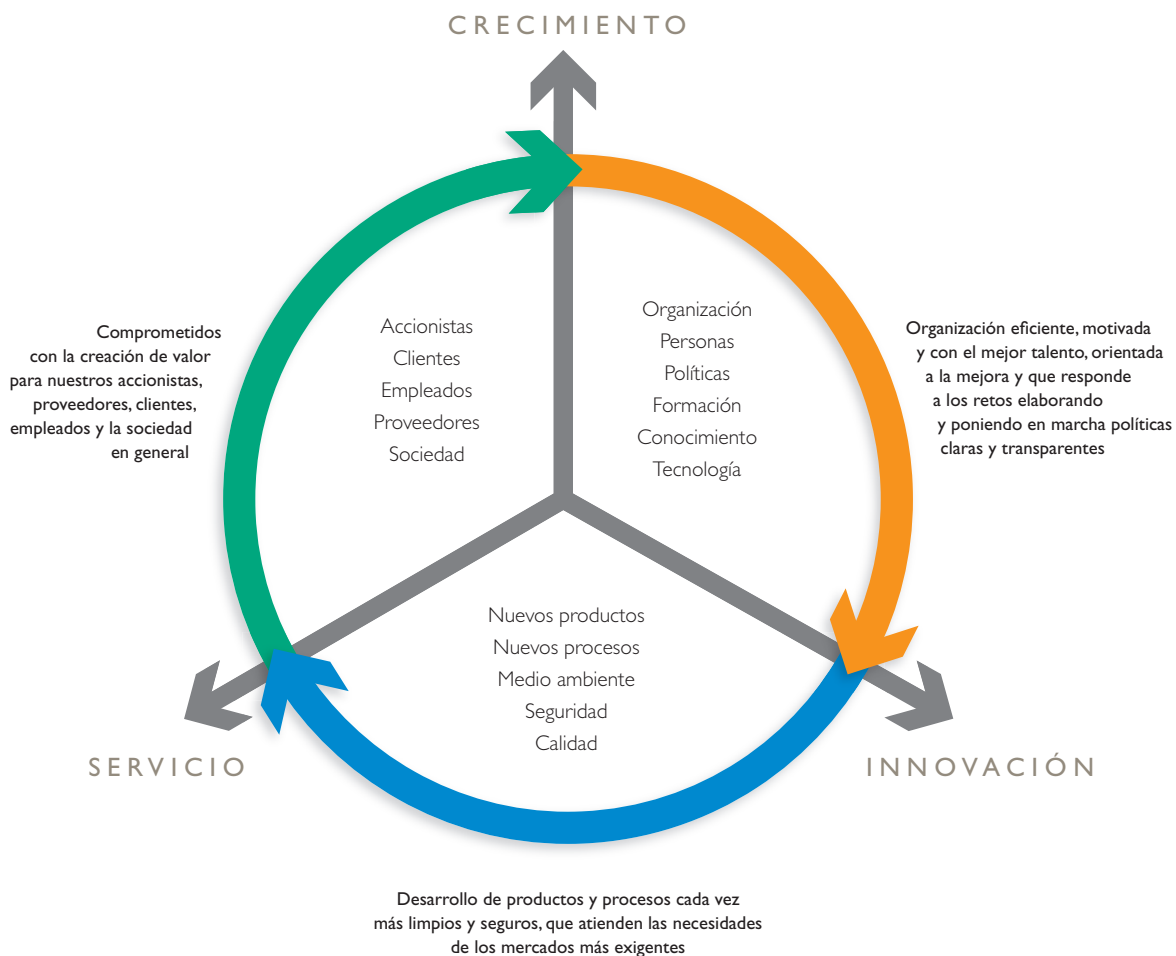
CRECIMIENTO

Comprometidos con la creación de valor para nuestros accionistas, proveedores, clientes, empleados y la sociedad en general

Accionistas
Clientes
Empleados
Proveedores
Sociedad

Organización
Personas
Políticas
Formación
Conocimiento
Tecnología

Organización eficiente, motivada y con el mejor talento, orientada a la mejora y que responde a los retos elaborando y poniendo en marcha políticas claras y transparentes

Nuevos productos
Nuevos procesos
Medio ambiente
Seguridad
Calidad

SERVICIO

INNOVACIÓN

Desarrollo de productos y procesos cada vez más limpios y seguros, que atienden las necesidades de los mercados más exigentes